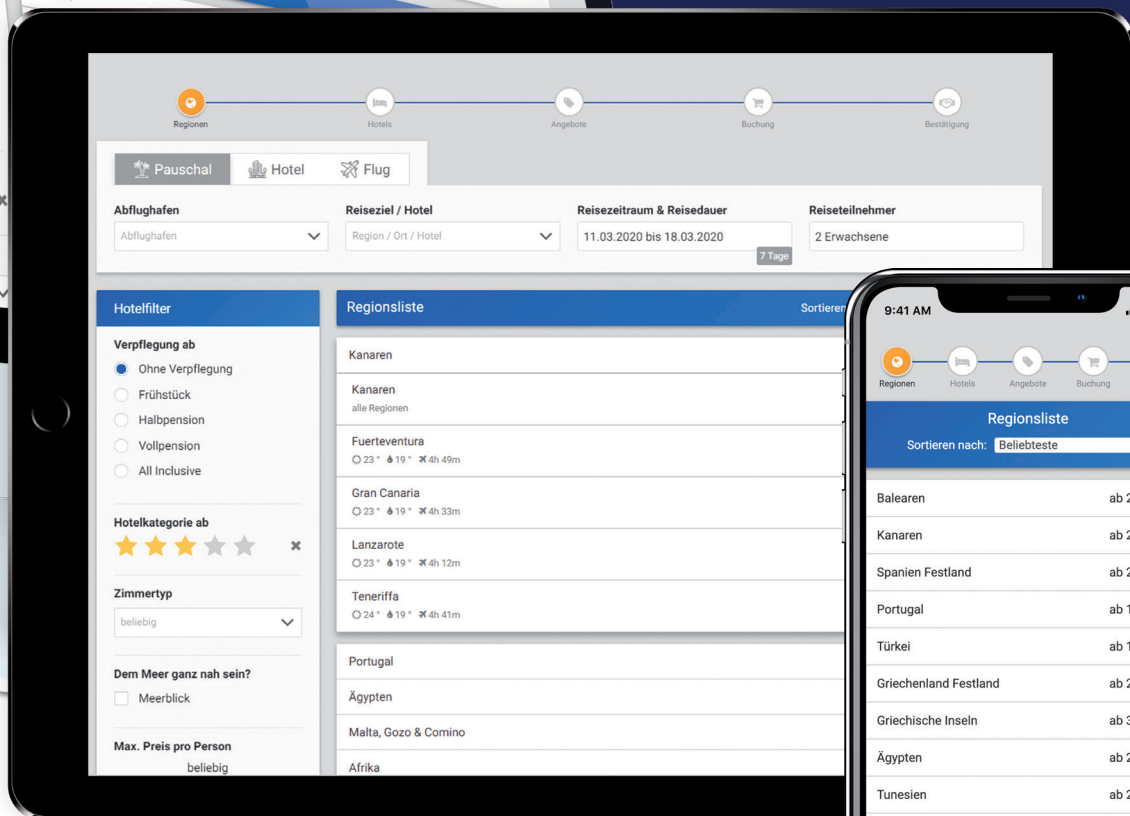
Regionen
Hotels
Angebote
Buchung
Bestätigung

Pauschal
Hotel
Flug

Abflughafen
Abflughafen

Reiseziel / Hotel
Region / Ort / Hotel

Reisezeitraum & Reisedauer
11.03.2020 bis 18.03.2020
7 Tage

Reiseteilnehmer
2 Erwachsene

Hotelfilter

Verpflegung ab
Ohne Verpflegung
Frühstück
Halbpension
Vollpension
All Inclusive

Hotelkategorie ab

Zimmertyp
beliebig

Dem Meer ganz nah sein?
Meerblick

Max. Preis pro Person
beliebig

Regionsliste
Sortieren

Kanaren
Kanaren
alle Regionen
Fuerteventura
23 ° 19 ° 4h 49m
Gran Canaria
23 ° 19 ° 4h 33m
Lanzarote
23 ° 19 ° 4h 12m
Teneriffa
24 ° 19 ° 4h 41m
Portugal
Ägypten
Malta, Gozo & Comino
Afrika

9:41 AM
Regionen
Hotels
Angebote
Buchung

Regionsliste
Sortieren nach: Beliebteste

Balearen ab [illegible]
Kanaren ab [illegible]
Spanien Festland ab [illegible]
Portugal ab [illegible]
Türkei ab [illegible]
Griechenland Festland ab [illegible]
Griechische Inseln ab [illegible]
Ägypten ab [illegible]
Tunesien ab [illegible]